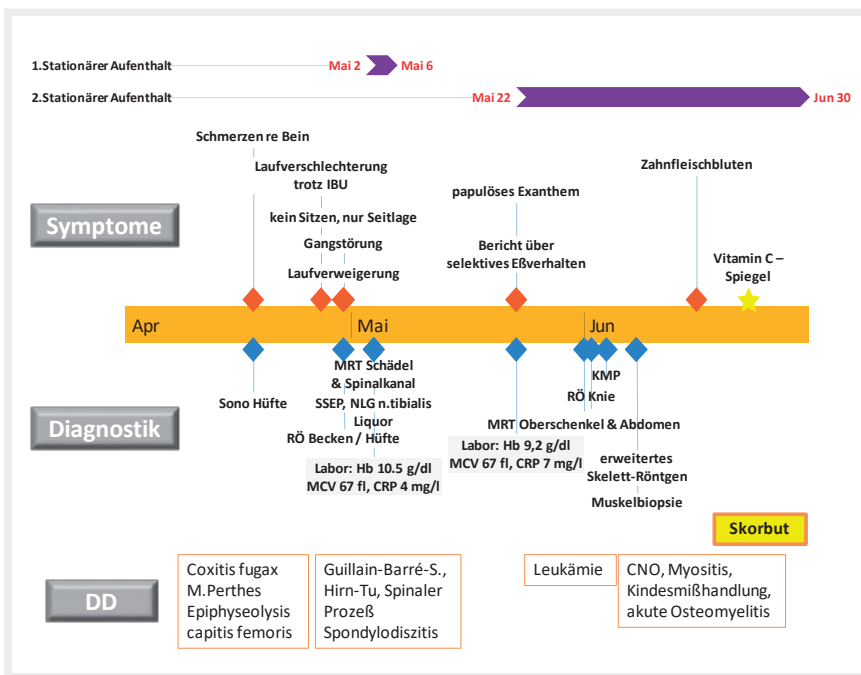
1.Stationärer Aufenthalt Mai 2 Mai 6

2.Stationärer Aufenthalt Mai 22 Jun 30

Symptome

Schmerzen re Bein

Laufverschlechterung trotz IBU

kein Sitzen, nur Seitlage

Gangstörung

Laufverweigerung

papulöses Exanthem

Bericht über selektives Eßverhalten

Zahnfleischbluten

Vitamin C – Spiegel

Apr Mai Jun

Diagnostik

Sono Hüfte

MRT Schädel & Spinalkanal

SSEP, NLG n.tibialis

Liquor

RÖ Becken / Hüfte

Labor: Hb 10.5 g/dl MCV 67 fl, CRP 4 mg/l

MRT Oberschenkel & Abdomen

Labor: Hb 9,2 g/dl MCV 67 fl, CRP 7 mg/l

KMP

RÖ Knie

erweitertes Skelett-Röntgen

Muskelbiopsie

Skorbut

DD

Coxitis fugax
M.Perthes
Epiphyseolysis capitis femoris

Guillain-Barré-S., Hirn-Tu, Spinaler Prozeß Spondylodiszitis

Leukämie

CNO, Myositis, Kindesmißhandlung, akute Osteomyelitis